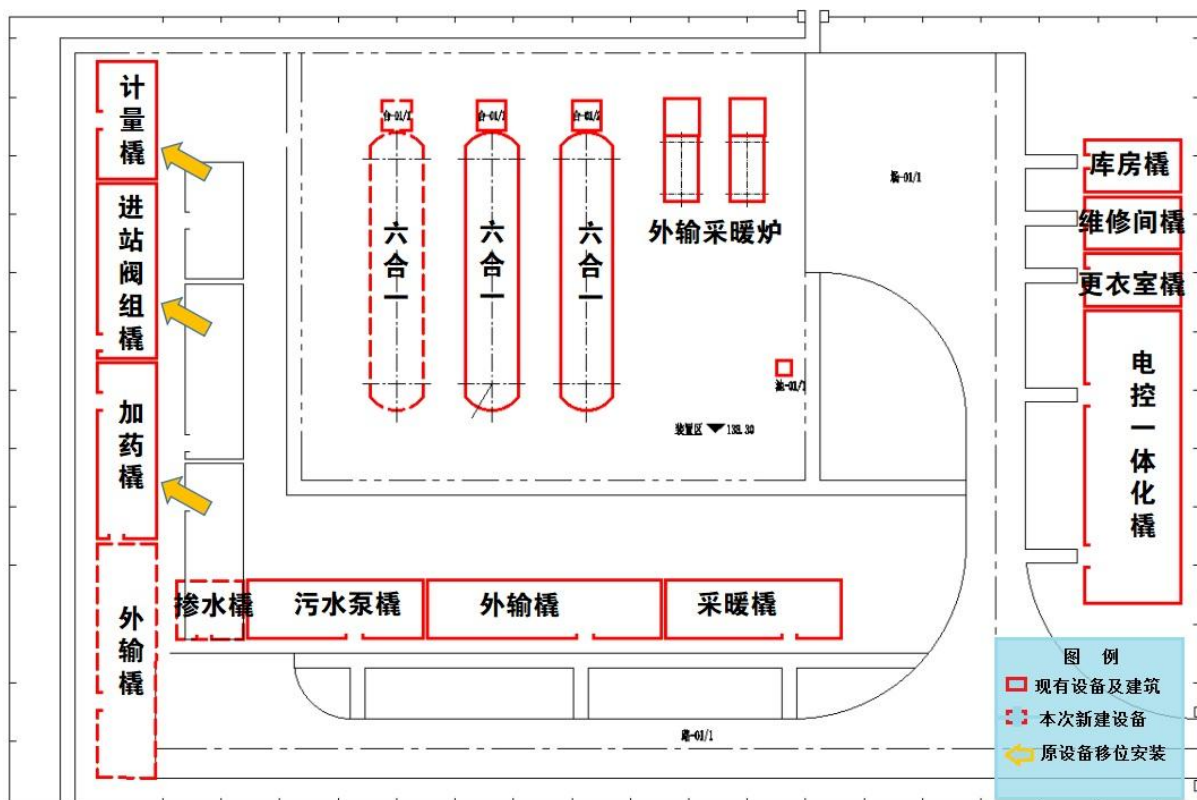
计量橇

进站阀组橇

加药橇

外输橇

合-01/1

合-01/1

合-01/2

六合一

六合一

六合一

外输采暖炉

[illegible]-01/1

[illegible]-01/1

装置区 132.30

库房橇

维修间橇

更衣室橇

电控一体化橇

掺水橇

污水泵橇

外输橇

采暖橇

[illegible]-01/1

图 例

现有设备及建筑

本次新建设备

原设备移位安装